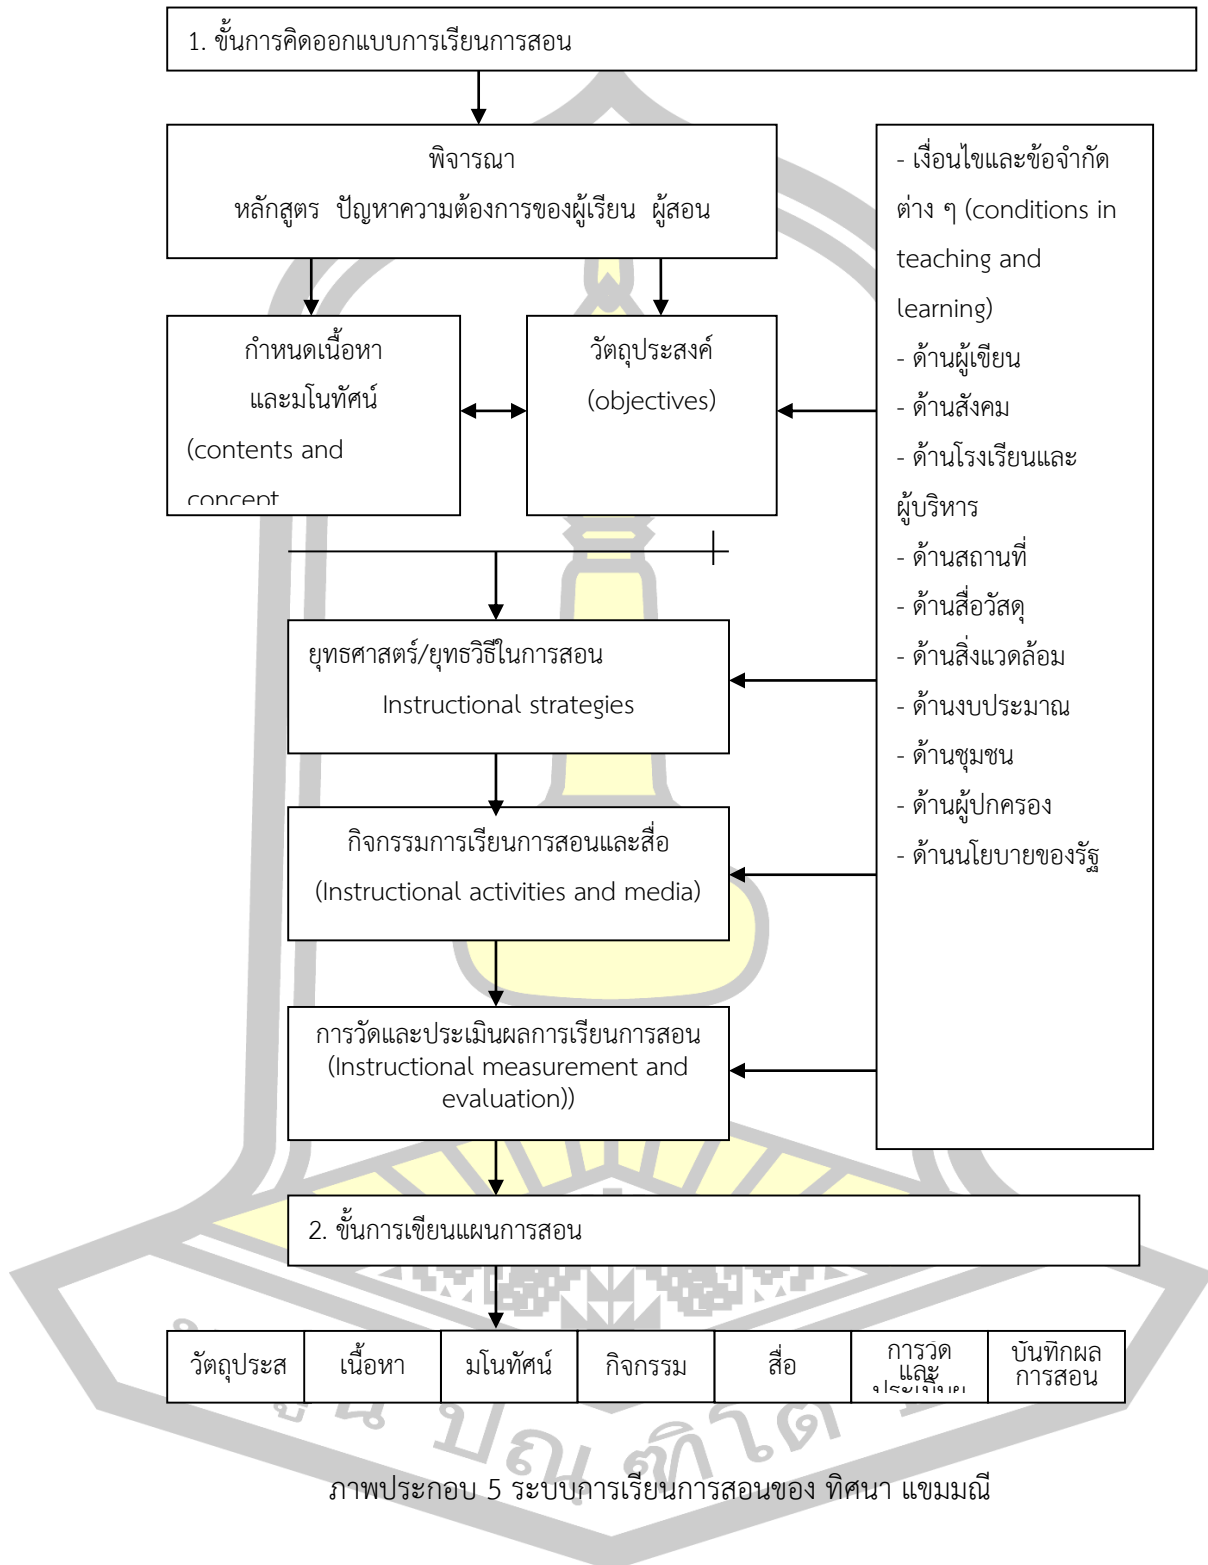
1. ขั้นการคิดออกแบบการเรียนการสอน

พิจารณา
หลักสูตร ปัญหาความต้องการของผู้เรียน ผู้สอน

กำหนดเนื้อหา และมโนทัศน์ (contents and concept

วัตถุประสงค์ (objectives)

- เงื่อนไขและข้อจำกัดต่าง ๆ (conditions in teaching and learning)
- ด้านผู้เขียน
- ด้านสังคม
- ด้านโรงเรียนและผู้บริหาร
- ด้านสถานที่
- ด้านสื่อวัสดุ
- ด้านสิ่งแวดล้อม
- ด้านงบประมาณ
- ด้านชุมชน
- ด้านผู้ปกครอง
- ด้านนโยบายของรัฐ

ยุทธศาสตร์/ยุทธวิธีในการสอน
Instructional strategies

กิจกรรมการเรียนการสอนและสื่อ
(Instructional activities and media)

การวัดและประเมินผลการเรียนการสอน (Instructional measurement and evaluation))

2. ขั้นการเขียนแผนการสอน

| วัตถุประส | เนื้อหา | มโนทัศน์ | กิจกรรม | สื่อ | การวัด และ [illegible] | บันทึกผลการสอน |
|---|---|---|---|---|---|---|

ภาพประกอบ 5 ระบบการเรียนการสอนของ ทิศนา แขมมณี